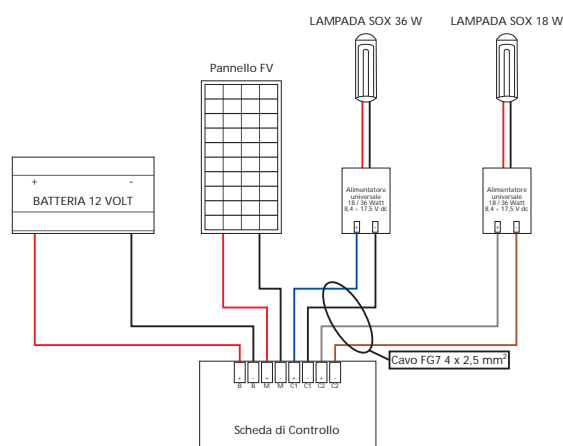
LAMPADA SOX 36 W

LAMPADA SOX 18 W

Pannello FV

+ -

BATTERIA 12 VOLT

Alimentatore universale 18 / 36 Watt 8,4 - 17,5 V dc

Alimentatore universale 18 / 36 Watt 8,4 - 17,5 V dc

Cavo FG7 4 x 2,5 mm$^2$

B B M M C1 C1 C2 C2

Scheda di Controllo